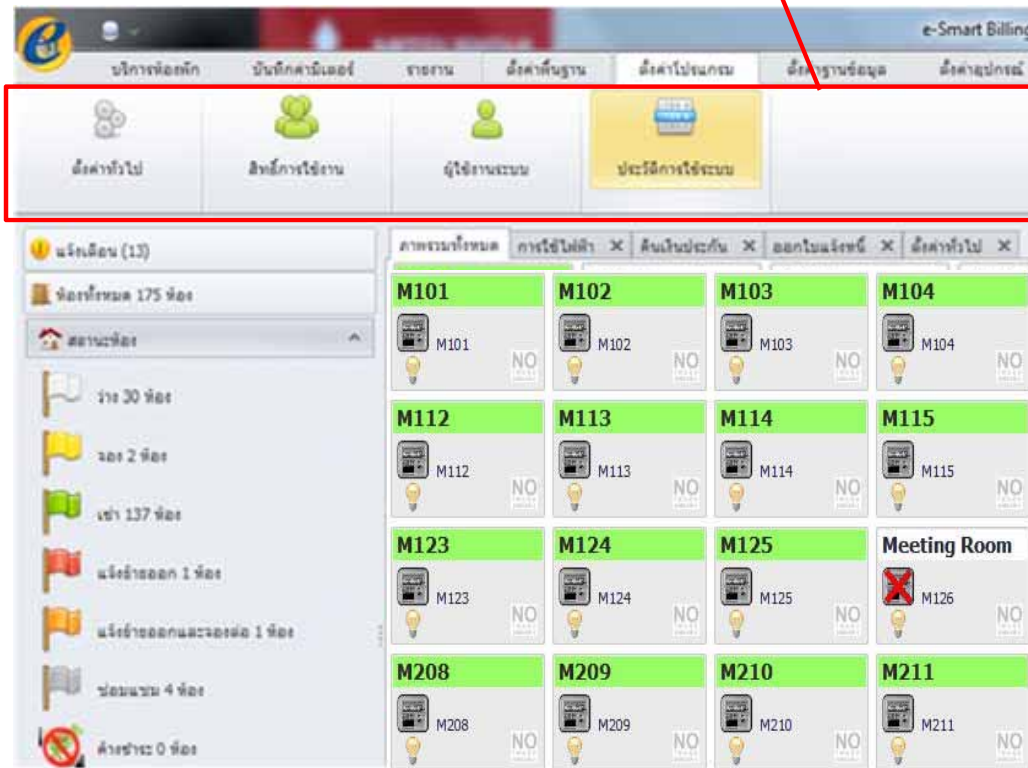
e-Smart Billing

บริการห้องพัก บันทึกค่ามิเตอร์ รายงาน ตั้งค่าพื้นฐาน ตั้งค่าโปรแกรม ตั้งค่าฐานข้อมูล ตั้งค่าอุปกรณ์

ตั้งค่าทั่วไป สิทธิ์การใช้งาน ผู้ใช้งานระบบ ประวัติการใช้ระบบ

แจ้งเตือน (13)

ห้องทั้งหมด 175 ห้อง

สถานะห้อง

ว่าง 30 ห้อง

จอง 2 ห้อง

เช่า 137 ห้อง

แจ้งย้ายออก 1 ห้อง

แจ้งย้ายออกและจองต่อ 1 ห้อง

ซ่อมแซม 4 ห้อง

ค้างชำระ 0 ห้อง

ภาพรวมทั้งหมด การใช้ไฟฟ้า ✕ คืนเงินประกัน ✕ ออกใบแจ้งหนี้ ✕ ตั้งค่าทั่วไป ✕

| M101 | M102 | M103 | M104 |
|---|---|---|---|
| M101 NO | M102 NO | M103 NO | M104 NO |
| M112 | M113 | M114 | M115 |
| M112 NO | M113 NO | M114 NO | M115 NO |
| M123 | M124 | M125 | Meeting Room |
| M123 NO | M124 NO | M125 NO | M126 NO |
| M208 | M209 | M210 | M211 |
| M208 NO | M209 NO | M210 NO | M211 NO |